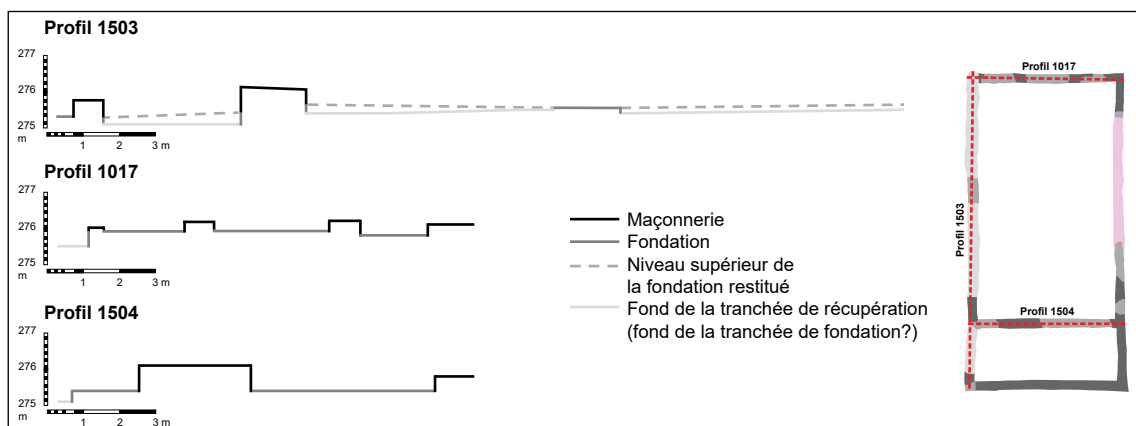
Profil 1503

277
276
275
m
1 2 3 m

Profil 1017

277
276
275
m
1 2 3 m

Profil 1504

277
276
275
m
1 2 3 m

Maçonnerie
Fondation
Niveau supérieur de la fondation restitué
Fond de la tranchée de récupération (fond de la tranchée de fondation?)

Profil 1017
Profil 1503
Profil 1504